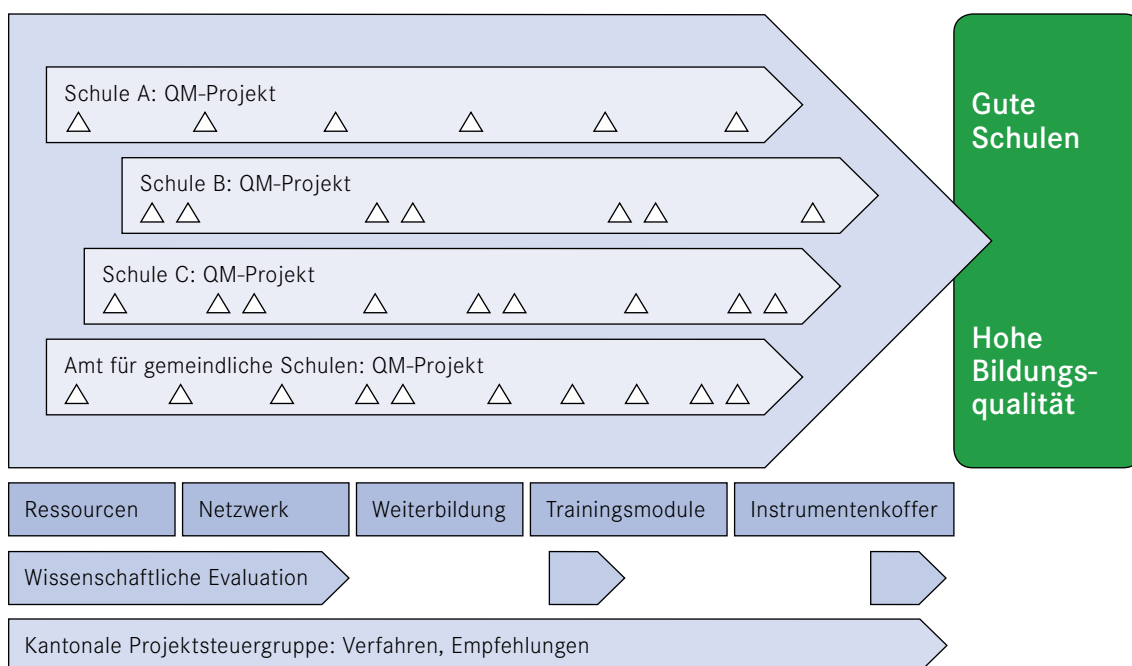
Schule A: QM-Projekt
△ △ △ △ △ △

Schule B: QM-Projekt
△ △ △ △ △ △ △

Schule C: QM-Projekt
△ △ △ △ △ △ △ △ △

Amt für gemeindliche Schulen: QM-Projekt
△ △ △ △ △ △ △ △ △ △

Gute Schulen

Hohe Bildungsqualität

Ressourcen | Netzwerk | Weiterbildung | Trainingsmodule | Instrumentenkoffer

Wissenschaftliche Evaluation

Kantonale Projektsteuergruppe: Verfahren, Empfehlungen